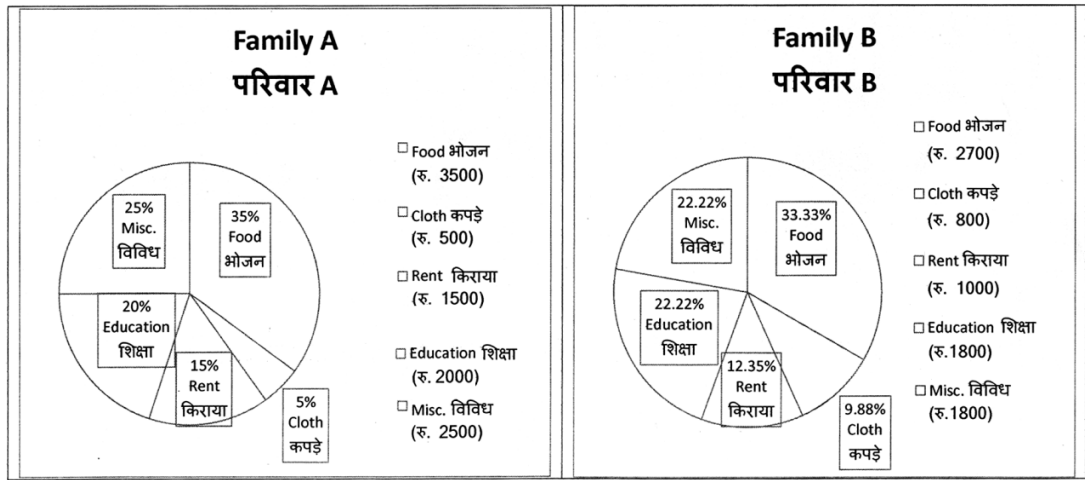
Family A
परिवार A

25%
Misc.
विविध

35%
Food
भोजन

20%
Education
शिक्षा

15%
Rent
किराया

5%
Cloth
कपड़े

□ Food भोजन
(रु. 3500)

□ Cloth कपड़े
(रु. 500)

□ Rent किराया
(रु. 1500)

□ Education शिक्षा
(रु. 2000)

□ Misc. विविध
(रु. 2500)

Family B
परिवार B

22.22%
Misc.
विविध

33.33%
Food
भोजन

22.22%
Education
शिक्षा

12.35%
Rent
किराया

9.88%
Cloth
कपड़े

□ Food भोजन
(रु. 2700)

□ Cloth कपड़े
(रु. 800)

□ Rent किराया
(रु. 1000)

□ Education शिक्षा
(रु.1800)

□ Misc. विविध
(रु.1800)